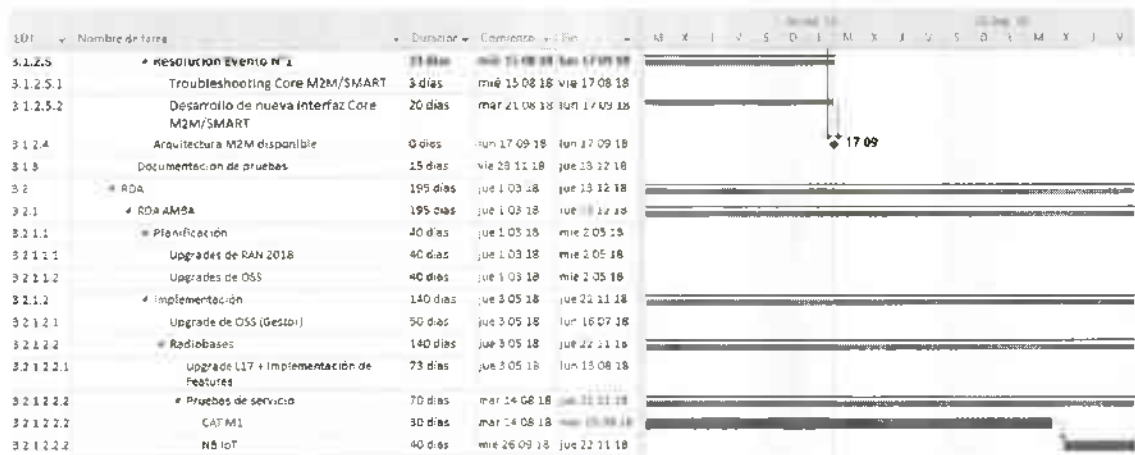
| EDT | Nombre de tarea | Duración | Comienzo | Fin |
|---|---|---|---|---|
| 3.1.2.5 | ◢ Resolución Evento N°1 | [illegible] | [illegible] | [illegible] |
| 3.1.2.5.1 | Troubleshooting Core M2M/SMART | 3 días | mié 15 08 18 | vie 17 08 18 |
| 3.1.2.5.2 | Desarrollo de nueva interfaz Core M2M/SMART | 20 días | mar 21 08 18 | lun 17 09 18 |
| 3.1.2.4 | Arquitectura M2M disponible | 0 días | lun 17 09 18 | lun 17 09 18 |
| 3.1.3 | Documentación de pruebas | 15 días | vie 23 11 18 | jue 13 12 18 |
| 3.2 | ◢ RDA | 195 días | jue 1 03 18 | jue 13 12 18 |
| 3.2.1 | ◢ RDA AMBA | 195 días | jue 1 03 18 | jue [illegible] 12 18 |
| 3.2.1.1 | ◢ Planificación | 40 días | jue 1 03 18 | mié 2 05 18 |
| 3.2.1.1.1 | Upgrades de RAN 2018 | 40 días | jue 1 03 18 | mié 2 05 18 |
| 3.2.1.1.2 | Upgrades de OSS | 40 días | jue 1 03 18 | mié 2 05 18 |
| 3.2.1.2 | ◢ Implementación | 140 días | jue 3 05 18 | jue 22 11 18 |
| 3.2.1.2.1 | Upgrade de OSS (Gestor) | 50 días | jue 3 05 18 | lun 16 07 18 |
| 3.2.1.2.2 | ◢ Radiobases | 140 días | jue 3 05 18 | jue 22 11 18 |
| 3.2.1.2.2.1 | Upgrade L17 + Implementación de Features | 73 días | jue 3 05 18 | lun 13 08 18 |
| 3.2.1.2.2.2 | ◢ Pruebas de servicio | 70 días | mar 14 08 18 | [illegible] |
| 3.2.1.2.2.2 | CAT M1 | 30 días | mar 14 08 18 | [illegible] |
| 3.2.1.2.2.2 | NB IoT | 40 días | mié 26 09 18 | jue 22 11 18 |

17 09